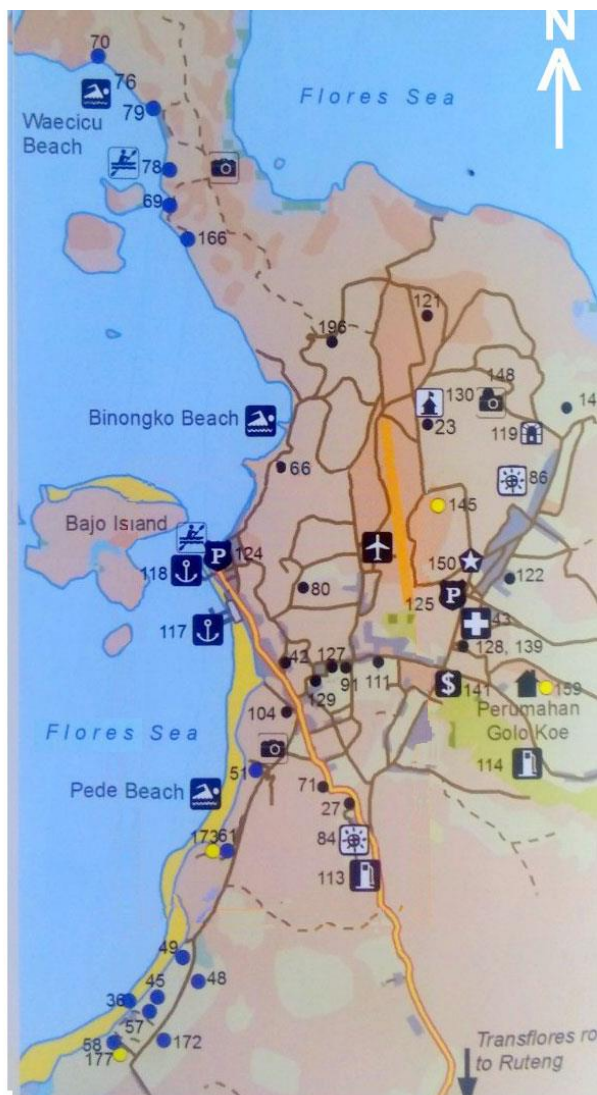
N

70

76

79

Waecicu Beach

78

69

166

Flores Sea

121

196

148

130

14

23

119

Binongko Beach

86

66

145

Bajo Island

P

124

150

118

122

P

80

125

117

43

128, 139

42

127

91

111

$

141

159

129

Perumahan Golo Koe

104

Flores Sea

51

114

Pede Beach

71

27

84

173

61

113

49

45

48

36

57

58

172

177

Transflores ro

to Ruteng